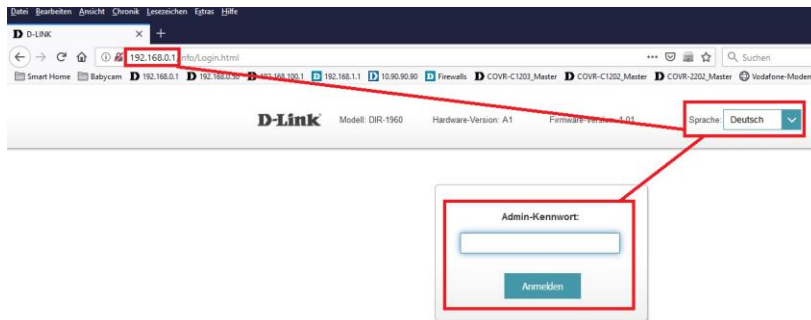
Datei Bearbeiten Ansicht Chronik Lesezeichen Extras Hilfe

D-LINK ×

192.168.0.1/info/Login.html

Suchen

Smart Home Babycam 192.168.0.1 192.168.0.50 192.168.100.1 192.168.1.1 10.90.90.90 Firewalls COVR-C1203_Master COVR-C1202_Master COVR-2202_Master Vodafone-Modem

D-Link Modell: DIR-1960 Hardware-Version: A1 Firmware-Version: 1.01 Sprache: Deutsch

Admin-Kennwort:

Anmelden